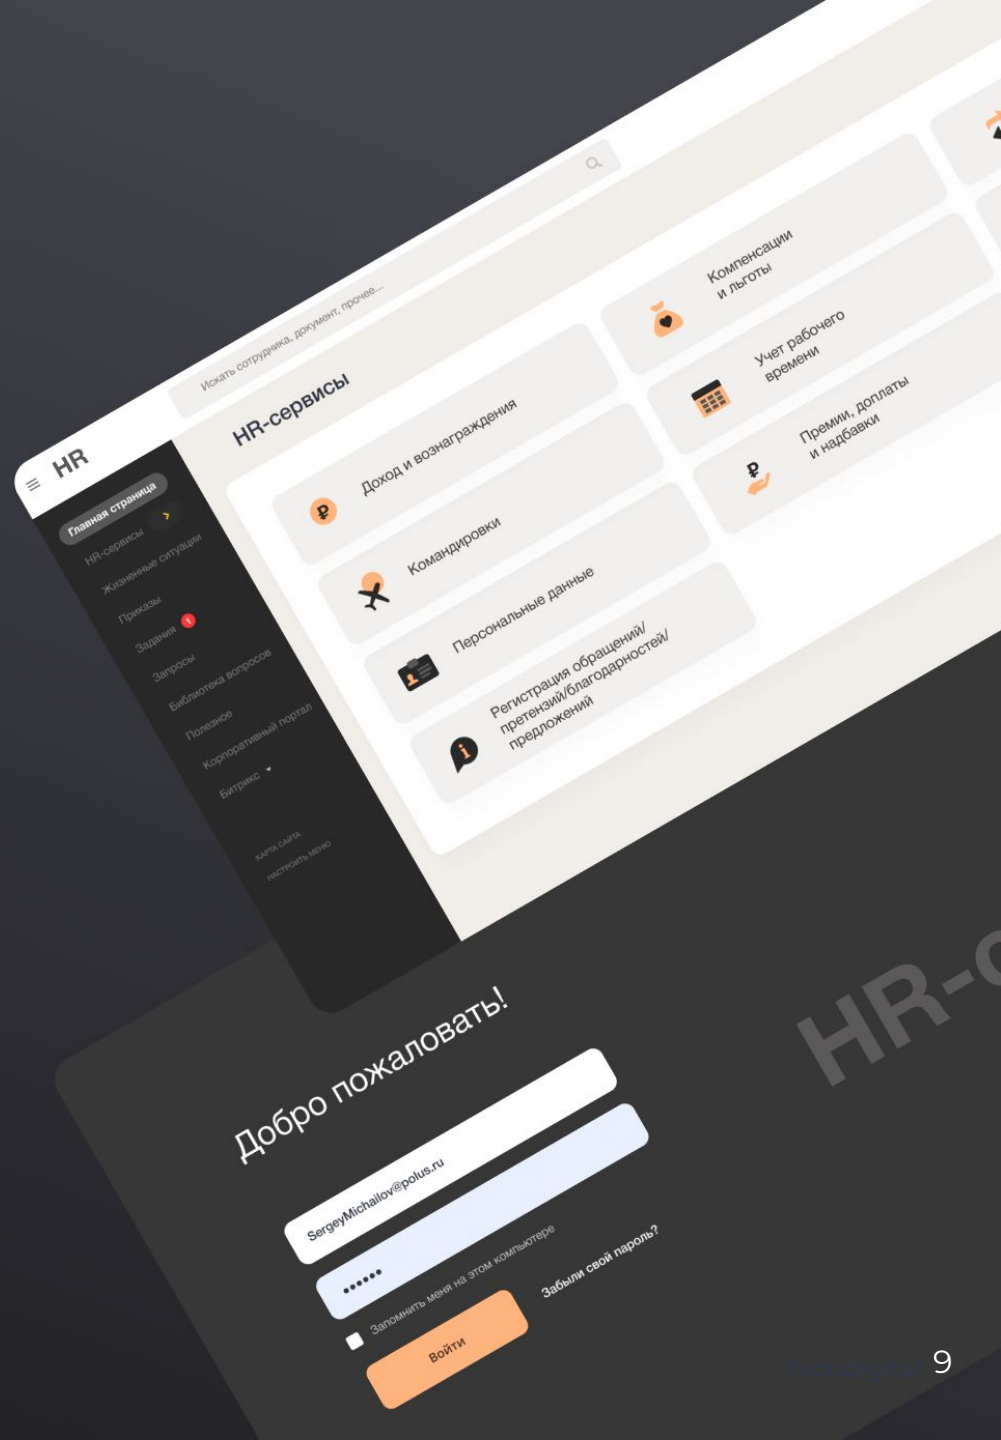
HR

Искать сотрудника, документ, прочее...

Главная страница
HR-сервисы
Жизненные ситуации
Приказы
Задания 1
Запросы
Библиотека вопросов
Полезное
Корпоративный портал
Битрикс

КАРТА САЙТА
НАСТРОИТЬ МЕНЮ

HR-сервисы

Доход и вознаграждения
Командировки
Персональные данные
Регистрация обращений/претензий/благодарностей/предложений
Компенсации и льготы
Учет рабочего времени
Премии, доплаты и надбавки

Добро пожаловать!

SergeyMichailov@polus.ru
••••••
Запомнить меня на этом компьютере
Забыли свой пароль?
Войти

HR-

9